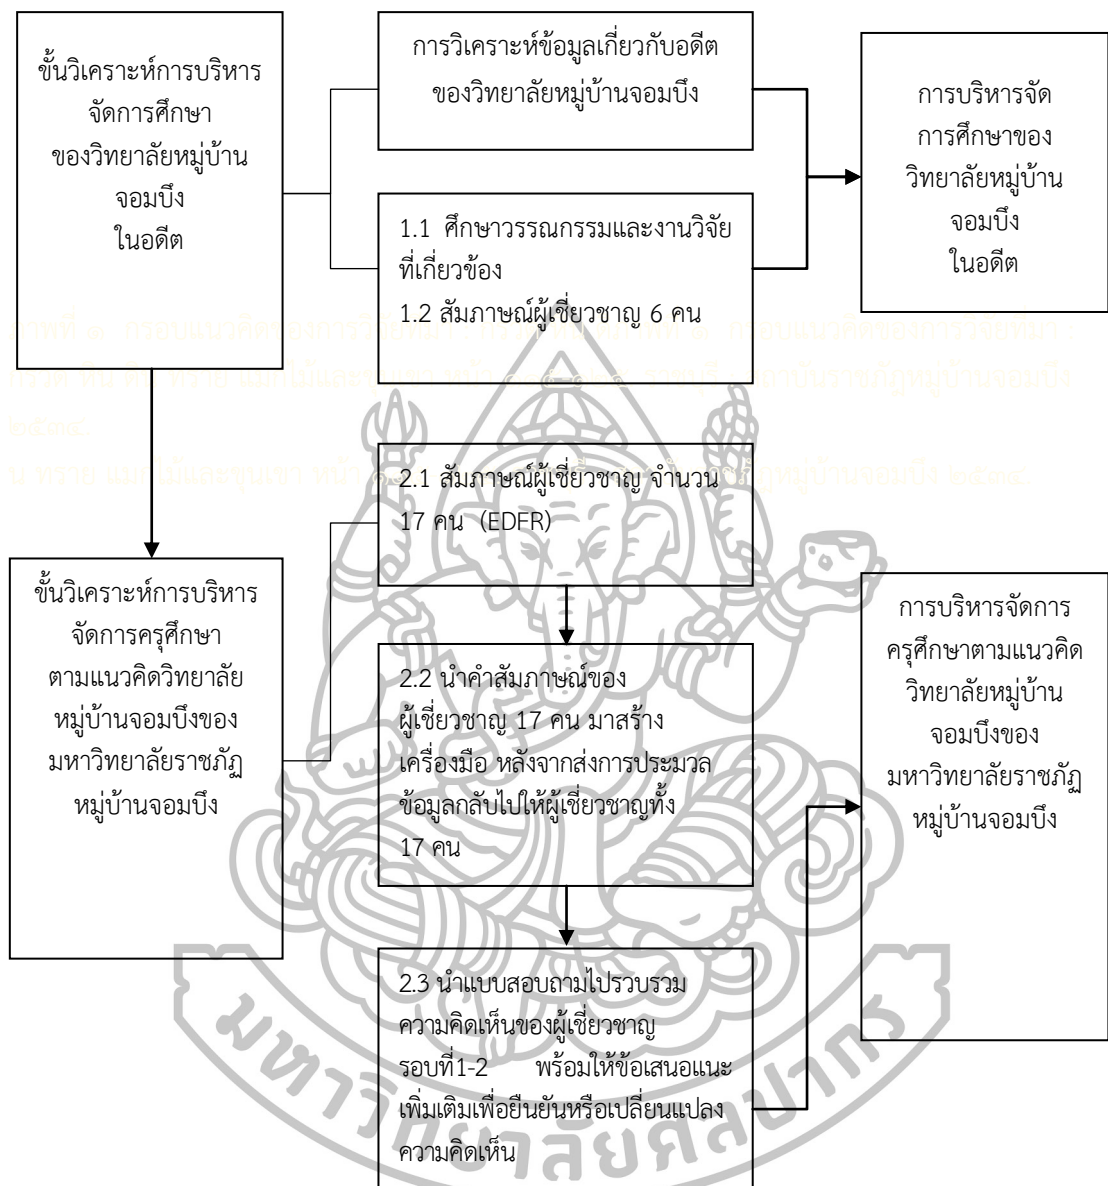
ขั้นวิเคราะห์การบริหารจัดการศึกษาของวิทยาลัยหมู่บ้านจอมบึงในอดีต

การวิเคราะห์ข้อมูลเกี่ยวกับอดีตของวิทยาลัยหมู่บ้านจอมบึง

1.1 ศึกษาวรรณกรรมและงานวิจัยที่เกี่ยวข้อง
1.2 สัมภาษณ์ผู้เชี่ยวชาญ 6 คน

การบริหารจัดการศึกษาของวิทยาลัยหมู่บ้านจอมบึงในอดีต

ขั้นวิเคราะห์การบริหารจัดการครุศึกษาตามแนวคิดวิทยาลัยหมู่บ้านจอมบึงของมหาวิทยาลัยราชภัฏหมู่บ้านจอมบึง

2.1 สัมภาษณ์ผู้เชี่ยวชาญ จำนวน 17 คน (EDFR)

2.2 นำคำสัมภาษณ์ของผู้เชี่ยวชาญ 17 คน มาสร้างเครื่องมือ หลังจากส่งการประมวลข้อมูลกลับไปให้ผู้เชี่ยวชาญทั้ง 17 คน

2.3 นำแบบสอบถามไปรวบรวมความคิดเห็นของผู้เชี่ยวชาญ รอบที่1-2 พร้อมให้ข้อเสนอแนะเพิ่มเติมเพื่อยืนยันหรือเปลี่ยนแปลงความคิดเห็น

การบริหารจัดการครุศึกษาตามแนวคิดวิทยาลัยหมู่บ้านจอมบึงของมหาวิทยาลัยราชภัฏหมู่บ้านจอมบึง

มหาวิทยาลัยศิลปากร